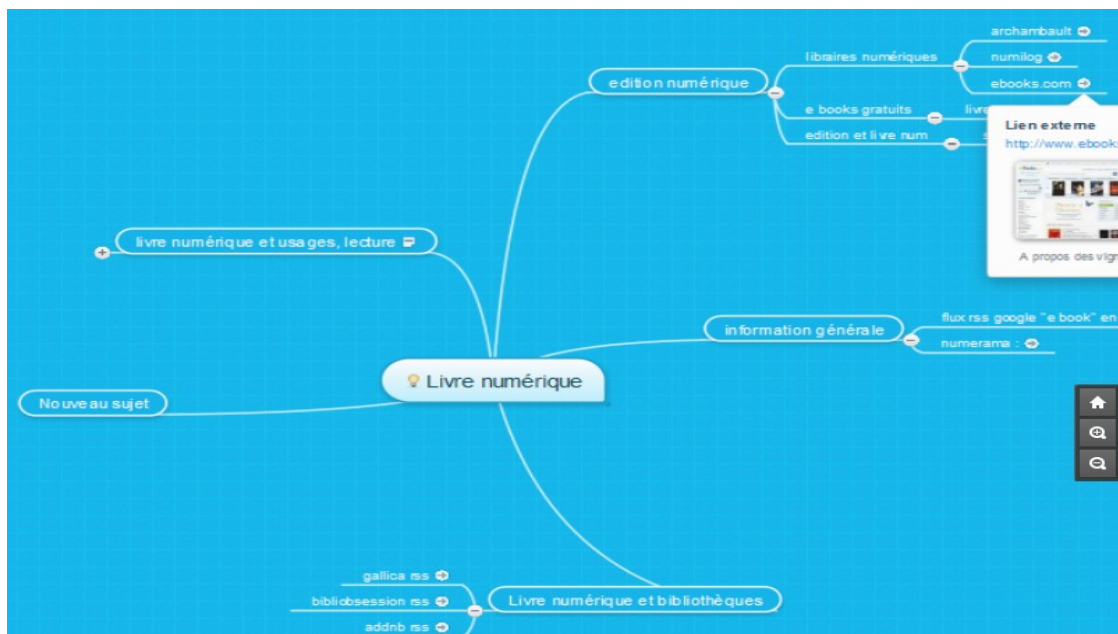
edition numérique

libraires numériques

archambault

numilog

ebooks.com

e books gratuits

livre

edition et livre num

Lien externe

http://www.ebooks

A propos des vign

livre numérique et usages, lecture

information générale

flux rss google "e book" en

numerama :

Livre numérique

Nouveau sujet

gallica rss

bibliobsession rss

Livre numérique et bibliothèques

addnb rss